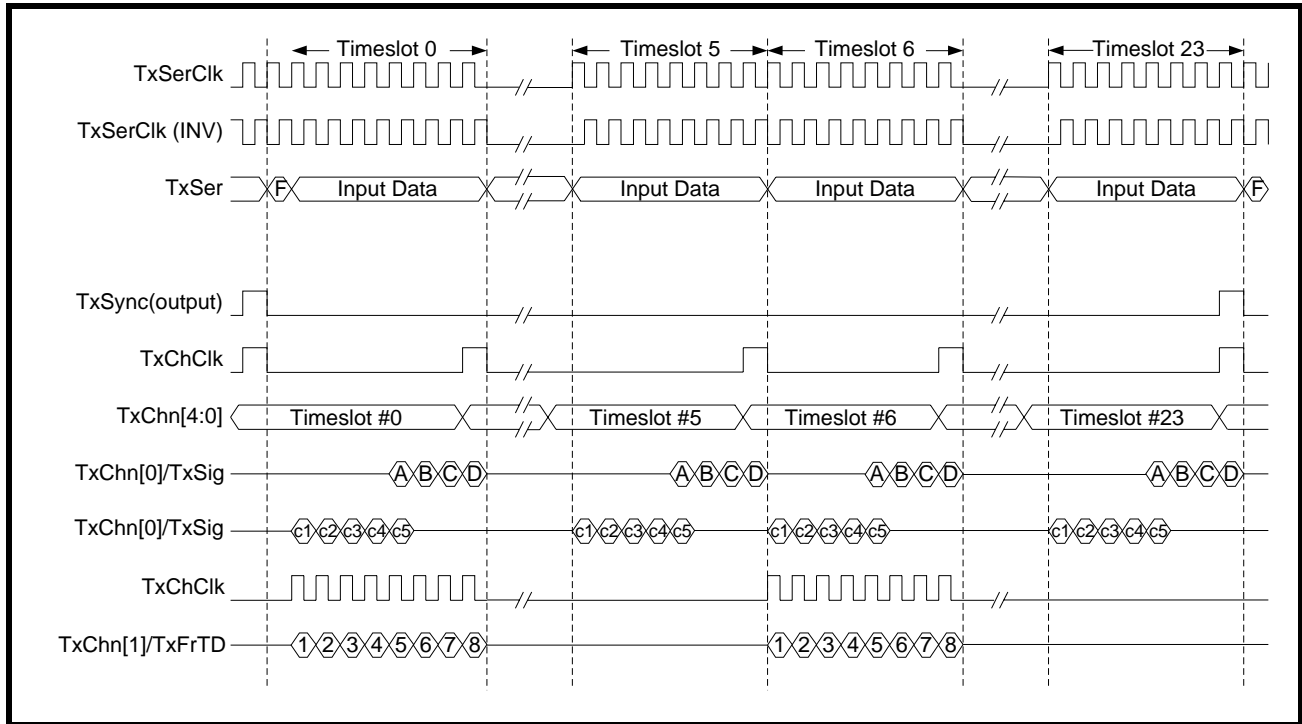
Timeslot 0
Timeslot 5
Timeslot 6
Timeslot 23

TxSerClk

TxSerClk (INV)

TxSer F Input Data Input Data Input Data Input Data F

TxSync(output)

TxChClk

TxChn[4:0] Timeslot #0 Timeslot #5 Timeslot #6 Timeslot #23

TxChn[0]/TxSig A B C D A B C D A B C D A B C D

TxChn[0]/TxSig c1 c2 c3 c4 c5 c1 c2 c3 c4 c5 c1 c2 c3 c4 c5 c1 c2 c3 c4 c5

TxChClk

TxChn[1]/TxFrTD 1 2 3 4 5 6 7 8 1 2 3 4 5 6 7 8